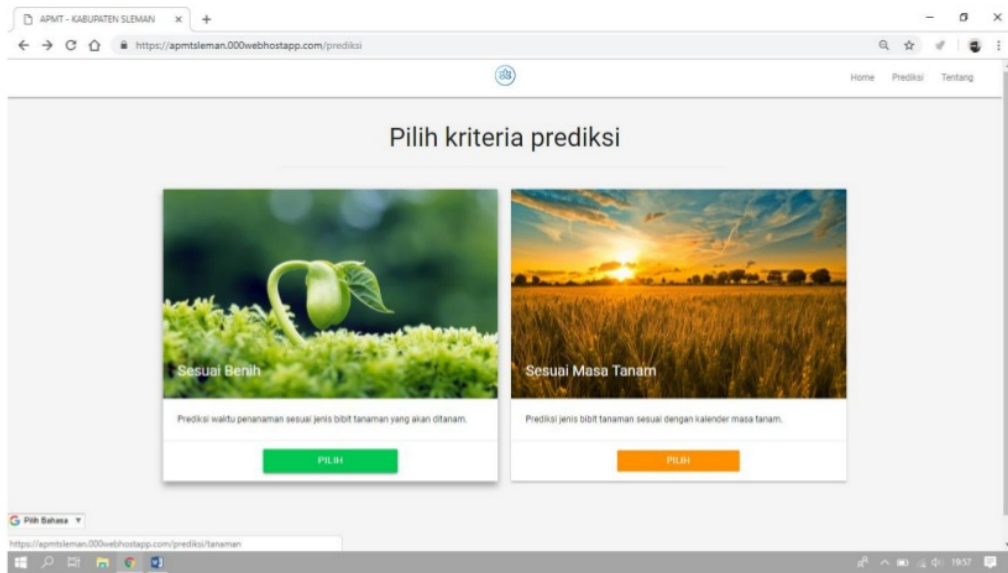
APMT - KABUPATEN SLEMAN

https://apmtsleman.000webhostapp.com/prediksi

Home Prediksi Tentang

Pilih kriteria prediksi

Sesuai Benih

Prediksi waktu penanaman sesuai jenis bibit tanaman yang akan ditanam.

PILIH

Sesuai Masa Tanam

Prediksi jenis bibit tanaman sesuai dengan kalender masa tanam.

PILIH

Pilih Bahasa

https://apmtsleman.000webhostapp.com/prediksi/tanaman

19:37